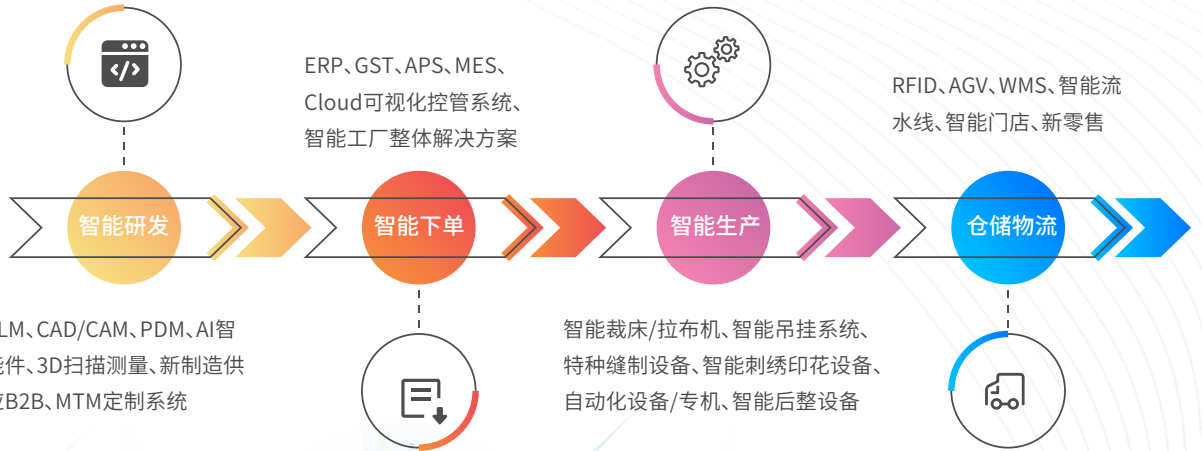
ERP、GST、APS、MES、Cloud可视化控管系统、智能工厂整体解决方案

RFID、AGV、WMS、智能流水线、智能门店、新零售

智能研发

智能下单

智能生产

仓储物流

LM、CAD/CAM、PDM、AI智能件、3D扫描测量、新制造供B2B、MTM定制系统

智能裁床/拉布机、智能吊挂系统、特种缝制设备、智能刺绣印花设备、自动化设备/专机、智能后整设备